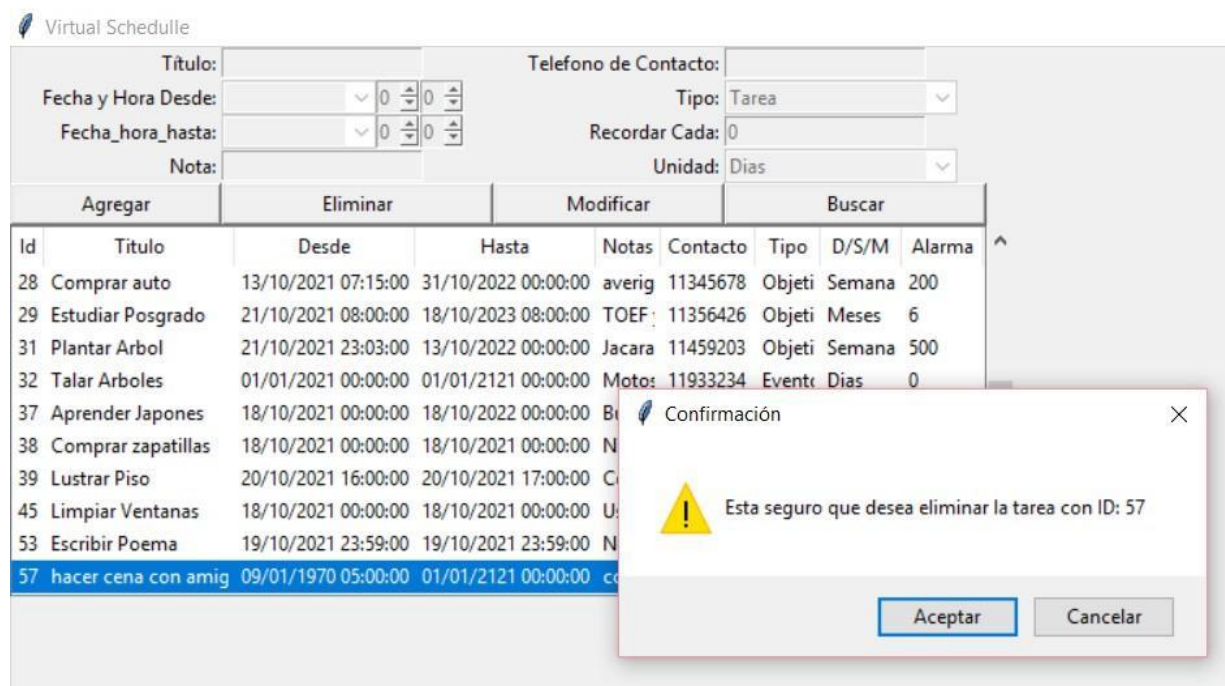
Virtual Schedulle

Título:
Telefono de Contacto:
Fecha y Hora Desde: 0 0
Tipo: Tarea
Fecha_hora_hasta: 0 0
Recordar Cada: 0
Nota:
Unidad: Dias

Agregar
Eliminar
Modificar
Buscar

| Id | Titulo | Desde | Hasta | Notas | Contacto | Tipo | D/S/M | Alarma |
|---|---|---|---|---|---|---|---|---|
| 28 | Comprar auto | 13/10/2021 07:15:00 | 31/10/2022 00:00:00 | averig | 11345678 | Objeti | Semana | 200 |
| 29 | Estudiar Posgrado | 21/10/2021 08:00:00 | 18/10/2023 08:00:00 | TOEF | 11356426 | Objeti | Meses | 6 |
| 31 | Plantar Arbol | 21/10/2021 23:03:00 | 13/10/2022 00:00:00 | Jacara | 11459203 | Objeti | Semana | 500 |
| 32 | Talar Arboles | 01/01/2021 00:00:00 | 01/01/2121 00:00:00 | Motos | 11933234 | Evento | Dias | 0 |
| 37 | Aprender Japones | 18/10/2021 00:00:00 | 18/10/2022 00:00:00 | Bu | | | | |
| 38 | Comprar zapatillas | 18/10/2021 00:00:00 | 18/10/2021 00:00:00 | N | | | | |
| 39 | Lustrar Piso | 20/10/2021 16:00:00 | 20/10/2021 17:00:00 | C | | | | |
| 45 | Limpiar Ventanas | 18/10/2021 00:00:00 | 18/10/2021 00:00:00 | U | | | | |
| 53 | Escribir Poema | 19/10/2021 23:59:00 | 19/10/2021 23:59:00 | N | | | | |
| 57 | hacer cena con amig | 09/01/1970 05:00:00 | 01/01/2121 00:00:00 | co | | | | |

Confirmación
Esta seguro que desea eliminar la tarea con ID: 57
Aceptar
Cancelar